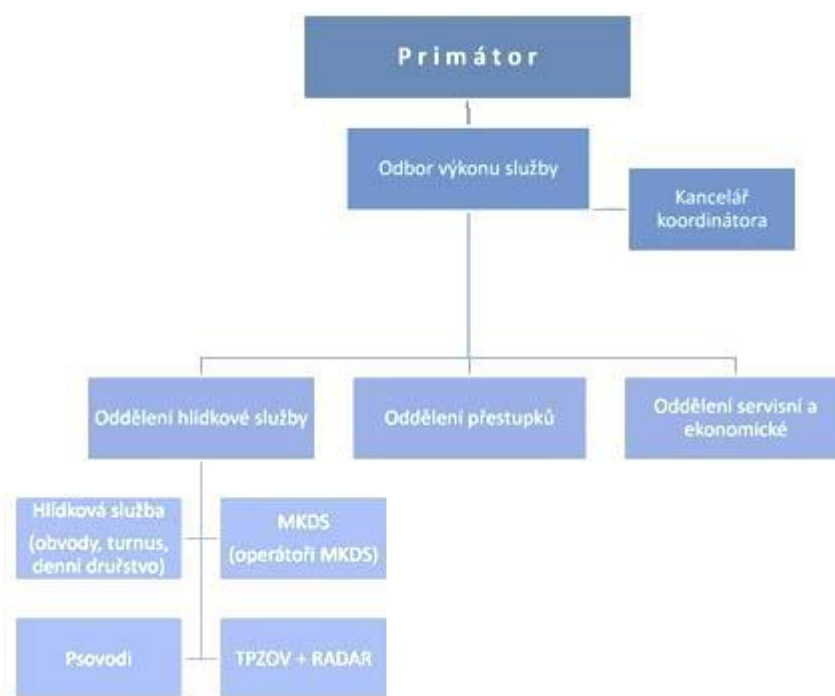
P r i m á t o r

Odbor výkonu služby

Kancelář koordinátora

Oddělení hlídkové služby

Oddělení přestupků

Oddělení servisní a ekonomické

Hlídková služba (obvody, turnus, denní družstvo)

MKDS (operátoři MKDS)

Psovodi

TPZOV + RADAR